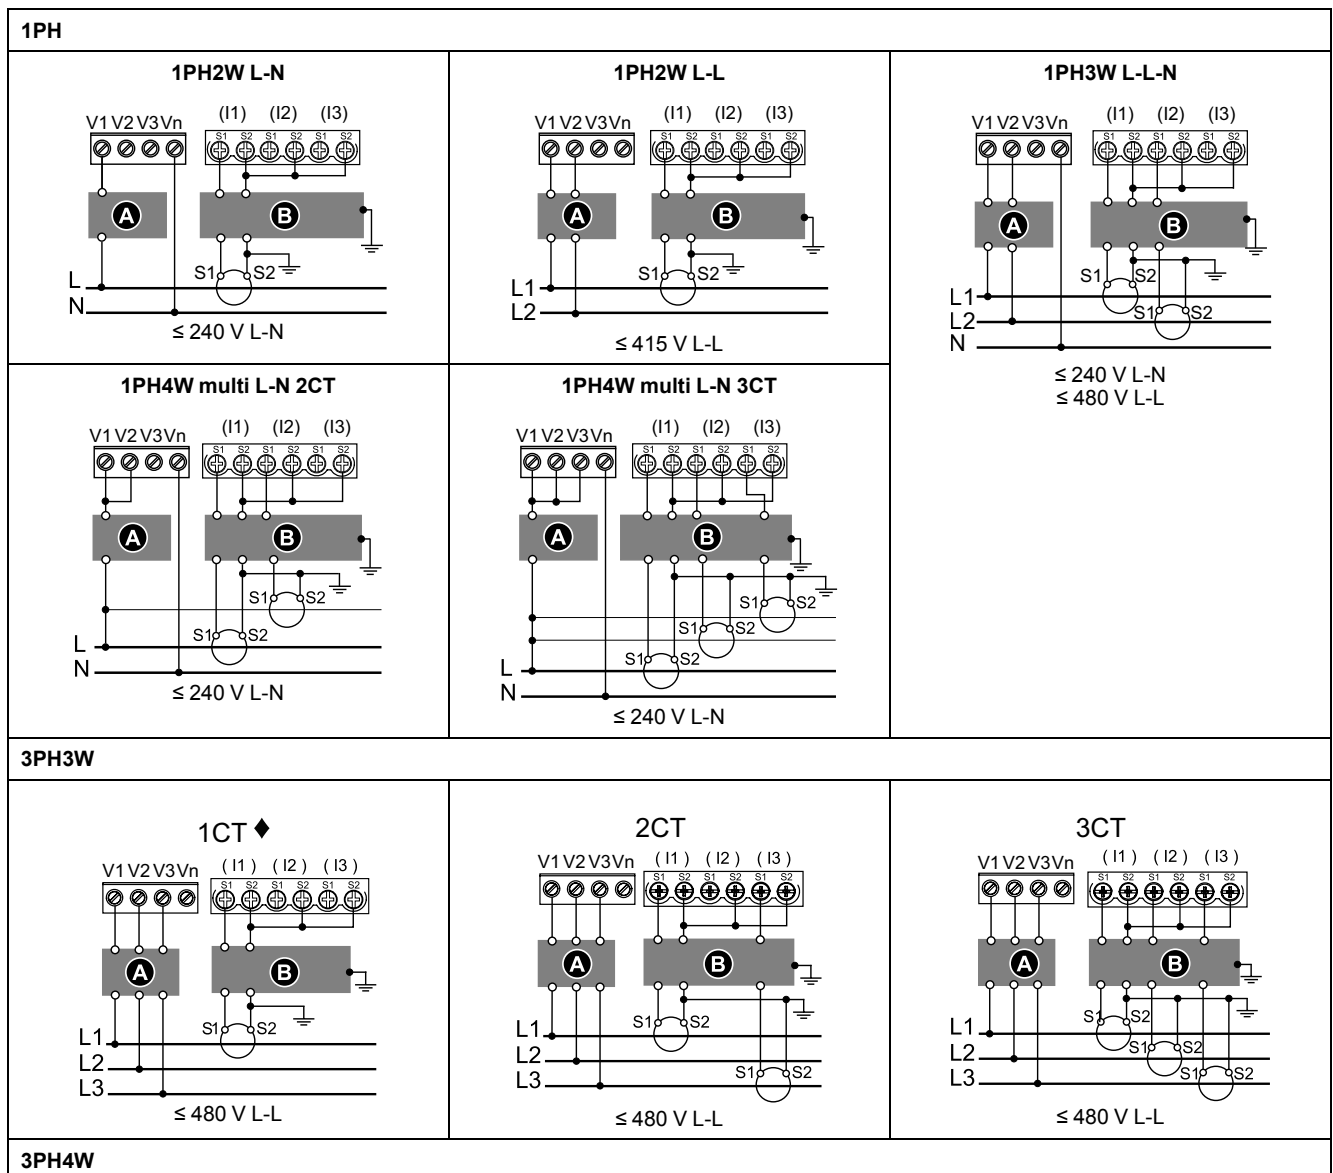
1PH

1PH2W L-N

V1 V2 V3 Vn
(I1) (I2) (I3)
S1 S2 S1 S2 S1 S2
A
B
S1 S2
L
N
≤ 240 V L-N

1PH2W L-L

V1 V2 V3 Vn
(I1) (I2) (I3)
S1 S2 S1 S2 S1 S2
A
B
S1 S2
L1
L2
≤ 415 V L-L

1PH3W L-L-N

V1 V2 V3 Vn
(I1) (I2) (I3)
S1 S2 S1 S2 S1 S2
A
B
S1 S2
S1 S2
L1
L2
N
≤ 240 V L-N
≤ 480 V L-L

1PH4W multi L-N 2CT

V1 V2 V3 Vn
(I1) (I2) (I3)
S1 S2 S1 S2 S1 S2
A
B
S1 S2
S1 S2
L
N
≤ 240 V L-N

1PH4W multi L-N 3CT

V1 V2 V3 Vn
(I1) (I2) (I3)
S1 S2 S1 S2 S1 S2
A
B
S1 S2
S1 S2
S1 S2
L
N
≤ 240 V L-N

3PH3W

1CT ♦

V1 V2 V3 Vn
( I1 ) ( I2 ) ( I3 )
S1 S2 S1 S2 S1 S2
A
B
S1 S2
L1
L2
L3
≤ 480 V L-L

2CT

V1 V2 V3 Vn
( I1 ) ( I2 ) ( I3 )
S1 S2 S1 S2 S1 S2
A
B
S1 S2
S1 S2
L1
L2
L3
≤ 480 V L-L

3CT

V1 V2 V3 Vn
( I1 ) ( I2 ) ( I3 )
S1 S2 S1 S2 S1 S2
A
B
S1 S2
S1 S2
S1 S2
L1
L2
L3
≤ 480 V L-L

3PH4W